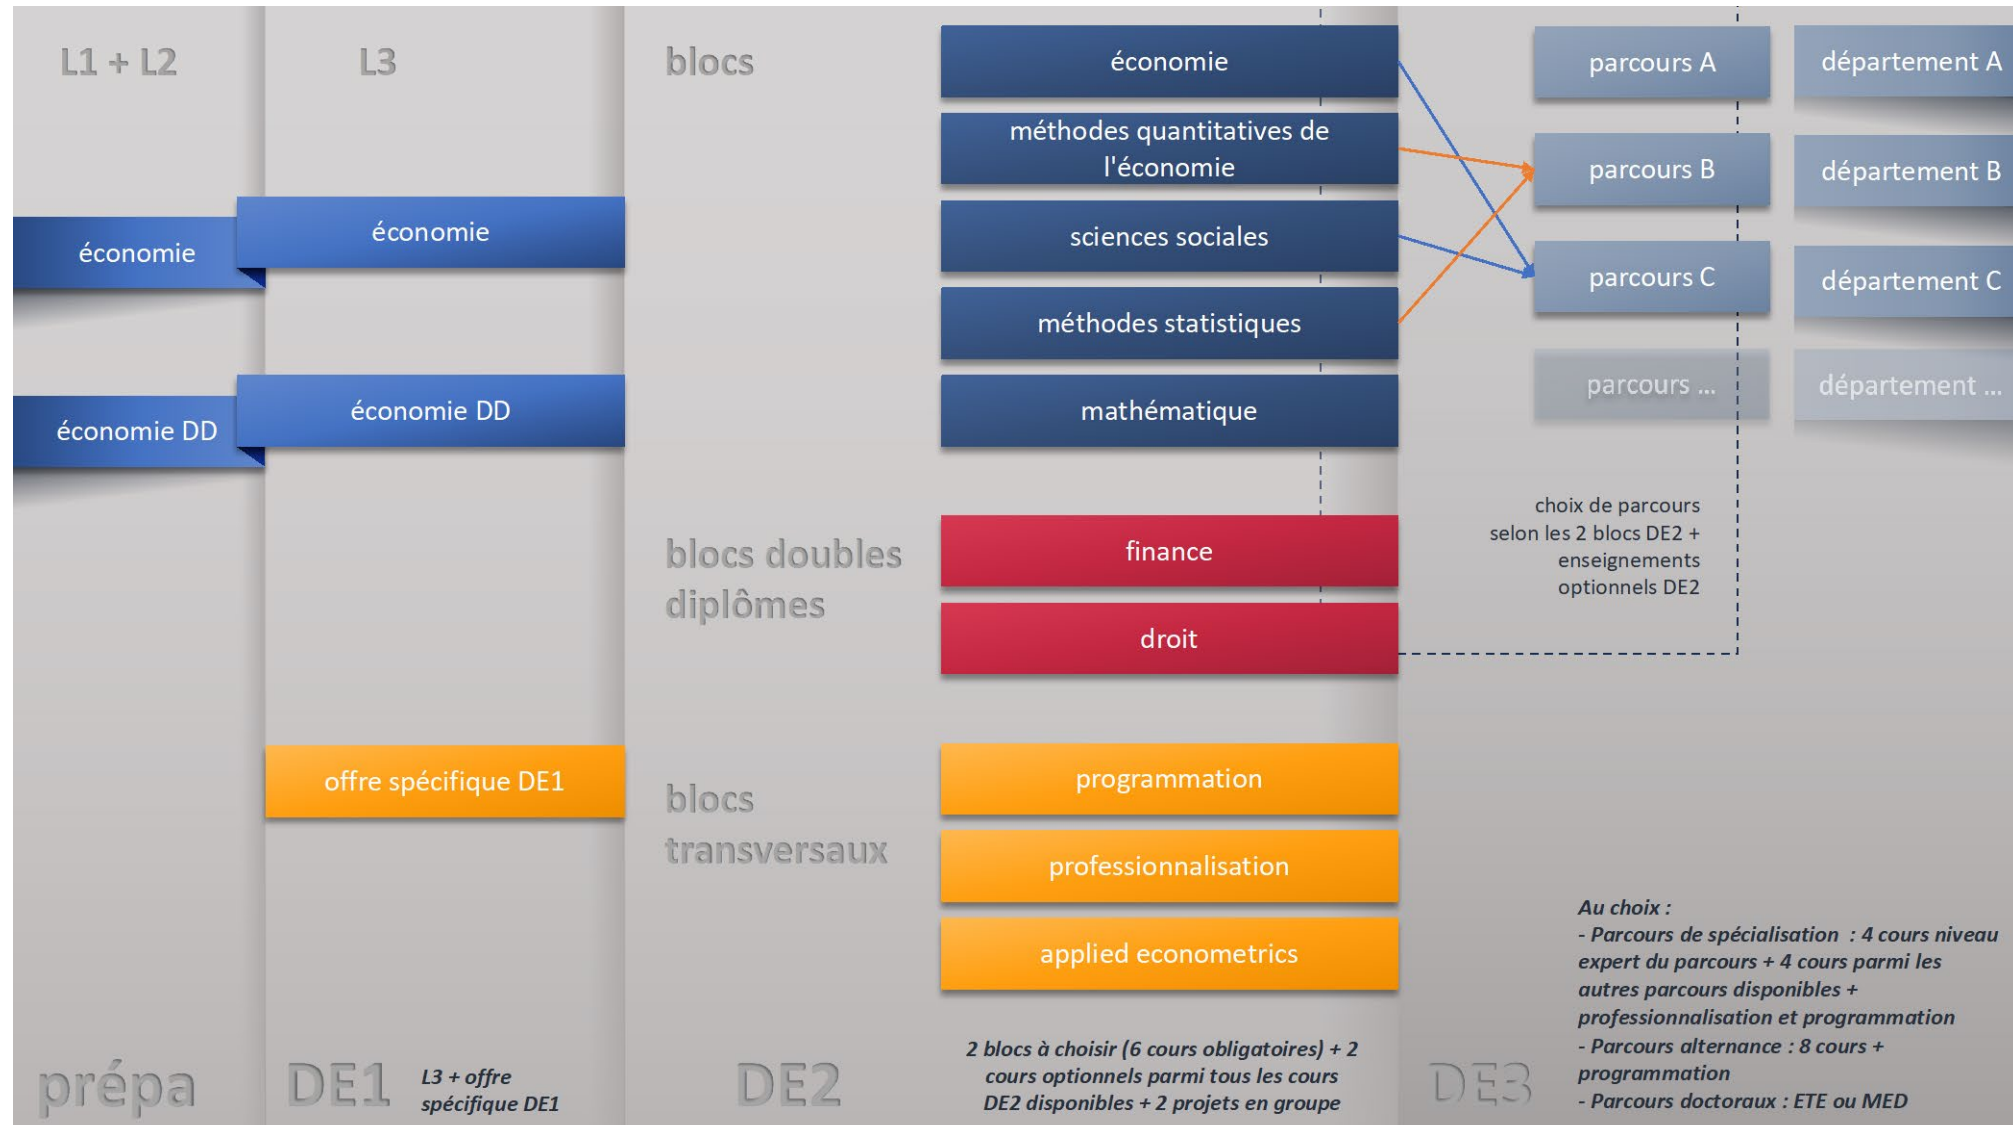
L1 + L2

L3

blocs

économie

méthodes quantitatives de l'économie

sciences sociales

méthodes statistiques

mathématique

parcours A

parcours B

parcours C

parcours ...

département A

département B

département C

département ...

économie

économie

économie DD

économie DD

blocs doubles diplômes

finance

droit

choix de parcours selon les 2 blocs DE2 + enseignements optionnels DE2

offre spécifique DE1

blocs transversaux

programmation

professionnalisation

applied econometrics

Au choix :
- Parcours de spécialisation : 4 cours niveau expert du parcours + 4 cours parmi les autres parcours disponibles + professionnalisation et programmation
- Parcours alternance : 8 cours + programmation
- Parcours doctoraux : ETE ou MED

prépa

DE1

L3 + offre spécifique DE1

DE2

2 blocs à choisir (6 cours obligatoires) + 2 cours optionnels parmi tous les cours DE2 disponibles + 2 projets en groupe

DE3